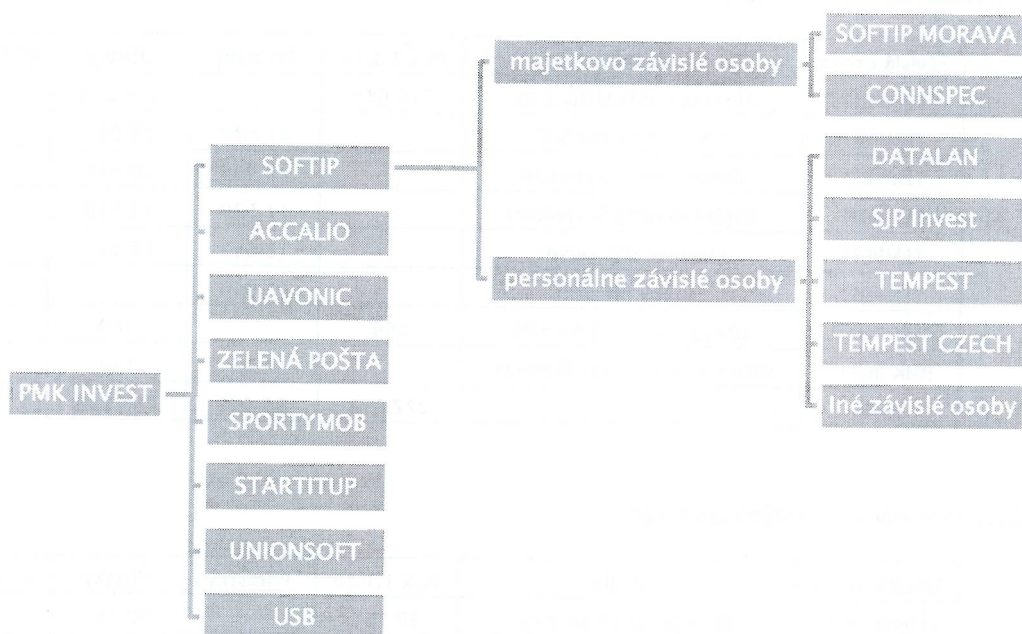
PMK INVEST

SOFTIP

ACCALIO

UAVONIC

ZELENÁ POŠTA

SPORTYMOB

STARTITUP

UNIONSOFT

USB

majetkovo závislé osoby

personálne závislé osoby

SOFTIP MORAVA

CONNSPEC

DATALAN

SJP Invest

TEMPEST

TEMPEST CZECH

Iné závislé osoby